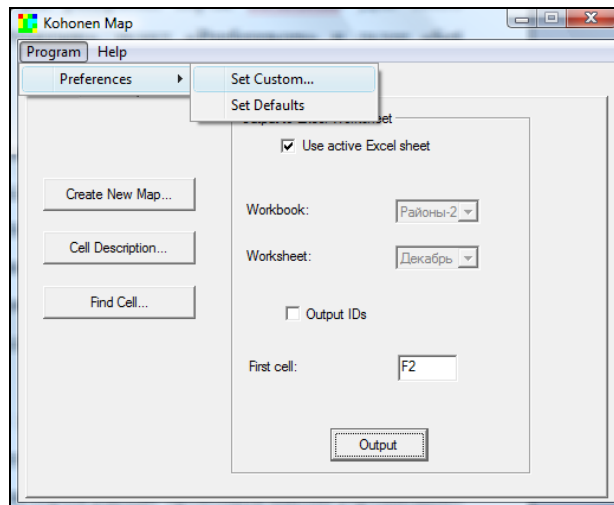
Kohonen Map

Program Help

Preferences

Set Custom...

Set Defaults

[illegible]set

Use active Excel sheet

Create New Map...

Cell Description...

Find Cell...

Workbook: Районы-2

Worksheet: Декабрь

Output IDs

First cell: F2

Output